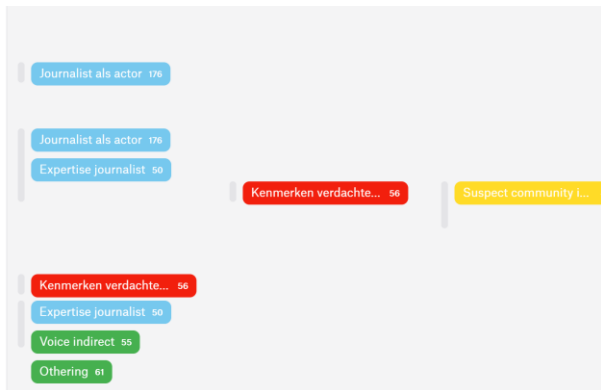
Journalist als actor 176

Journalist als actor 176
Expertise journalist 50

Kenmerken verdachte... 56

Suspect community i...

Kenmerken verdachte... 56
Expertise journalist 50
Voice indirect 55
Othering 61